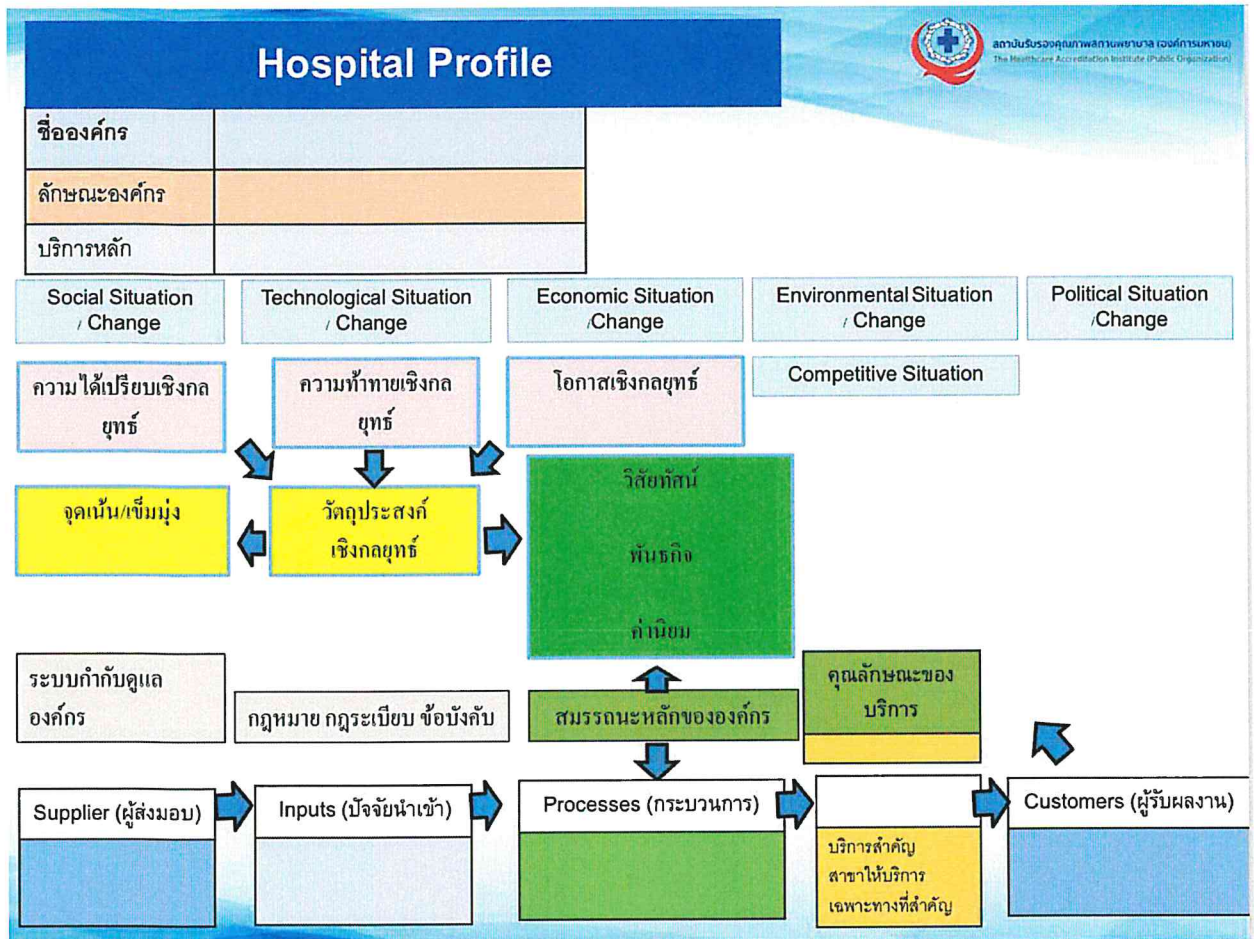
Hospital Profile

สถาบันรับรองคุณภาพสถานพยาบาล (องค์การมหาชน)
The Healthcare Accreditation Institute (Public Organization)

| ชื่อองค์กร | |
|---|---|
| ลักษณะองค์กร | |
| บริการหลัก | |

Social Situation / Change

Technological Situation / Change

Economic Situation /Change

Environmental Situation / Change

Political Situation /Change

ความได้เปรียบเชิงกลยุทธ์

ความท้าทายเชิงกลยุทธ์

โอกาสเชิงกลยุทธ์

Competitive Situation

จุดเน้น/เข็มมุ่ง

วัตถุประสงค์เชิงกลยุทธ์

วิสัยทัศน์

พันธกิจ

ค่านิยม

ระบบกำกับดูแลองค์กร

กฎหมาย กฎระเบียบ ข้อบังคับ

สมรรถนะหลักขององค์กร

คุณลักษณะของบริการ

Supplier (ผู้ส่งมอบ)

Inputs (ปัจจัยนำเข้า)

Processes (กระบวนการ)

บริการสำคัญ
สาขาให้บริการ
เฉพาะทางที่สำคัญ

Customers (ผู้รับผลงาน)